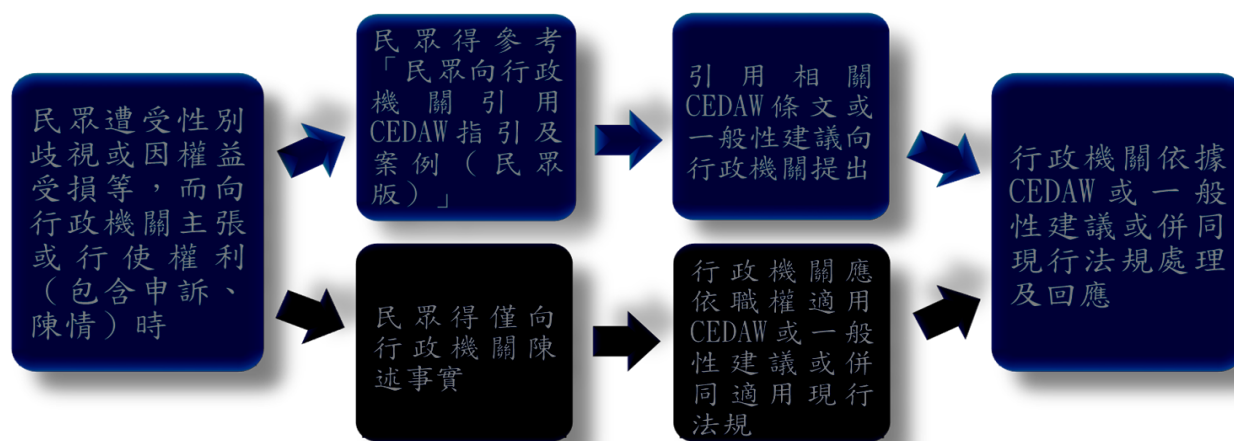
民眾遭受性別歧視或因權益受損等，而向行政機關主張或行使權利（包含申訴、陳情）時

民眾得參考「民眾向行政機關引用CEDAW指引及案例（民眾版）」

引用相關CEDAW條文或一般性建議向行政機關提出

民眾得僅向行政機關陳述事實

行政機關應依職權適用CEDAW或一般性建議或併同適用現行法規

行政機關依據CEDAW或一般性建議或併同現行法規處理及回應